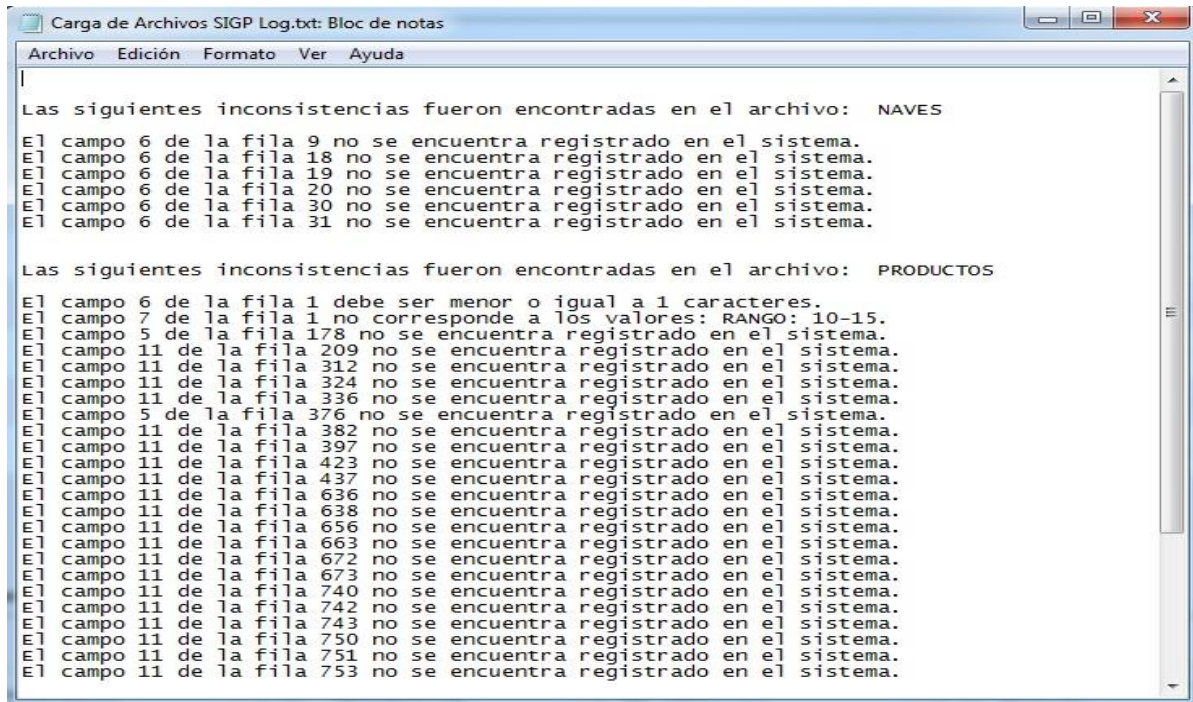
Carga de Archivos SIGP Log.txt: Bloc de notas

Archivo Edición Formato Ver Ayuda

Las siguientes inconsistencias fueron encontradas en el archivo: NAVES

El campo 6 de la fila 9 no se encuentra registrado en el sistema.
El campo 6 de la fila 18 no se encuentra registrado en el sistema.
El campo 6 de la fila 19 no se encuentra registrado en el sistema.
El campo 6 de la fila 20 no se encuentra registrado en el sistema.
El campo 6 de la fila 30 no se encuentra registrado en el sistema.
El campo 6 de la fila 31 no se encuentra registrado en el sistema.

Las siguientes inconsistencias fueron encontradas en el archivo: PRODUCTOS

El campo 6 de la fila 1 debe ser menor o igual a 1 caracteres.
El campo 7 de la fila 1 no corresponde a los valores: RANGO: 10-15.
El campo 5 de la fila 178 no se encuentra registrado en el sistema.
El campo 11 de la fila 209 no se encuentra registrado en el sistema.
El campo 11 de la fila 312 no se encuentra registrado en el sistema.
El campo 11 de la fila 324 no se encuentra registrado en el sistema.
El campo 11 de la fila 336 no se encuentra registrado en el sistema.
El campo 5 de la fila 376 no se encuentra registrado en el sistema.
El campo 11 de la fila 382 no se encuentra registrado en el sistema.
El campo 11 de la fila 397 no se encuentra registrado en el sistema.
El campo 11 de la fila 423 no se encuentra registrado en el sistema.
El campo 11 de la fila 437 no se encuentra registrado en el sistema.
El campo 11 de la fila 636 no se encuentra registrado en el sistema.
El campo 11 de la fila 638 no se encuentra registrado en el sistema.
El campo 11 de la fila 656 no se encuentra registrado en el sistema.
El campo 11 de la fila 663 no se encuentra registrado en el sistema.
El campo 11 de la fila 672 no se encuentra registrado en el sistema.
El campo 11 de la fila 673 no se encuentra registrado en el sistema.
El campo 11 de la fila 740 no se encuentra registrado en el sistema.
El campo 11 de la fila 742 no se encuentra registrado en el sistema.
El campo 11 de la fila 743 no se encuentra registrado en el sistema.
El campo 11 de la fila 750 no se encuentra registrado en el sistema.
El campo 11 de la fila 751 no se encuentra registrado en el sistema.
El campo 11 de la fila 753 no se encuentra registrado en el sistema.